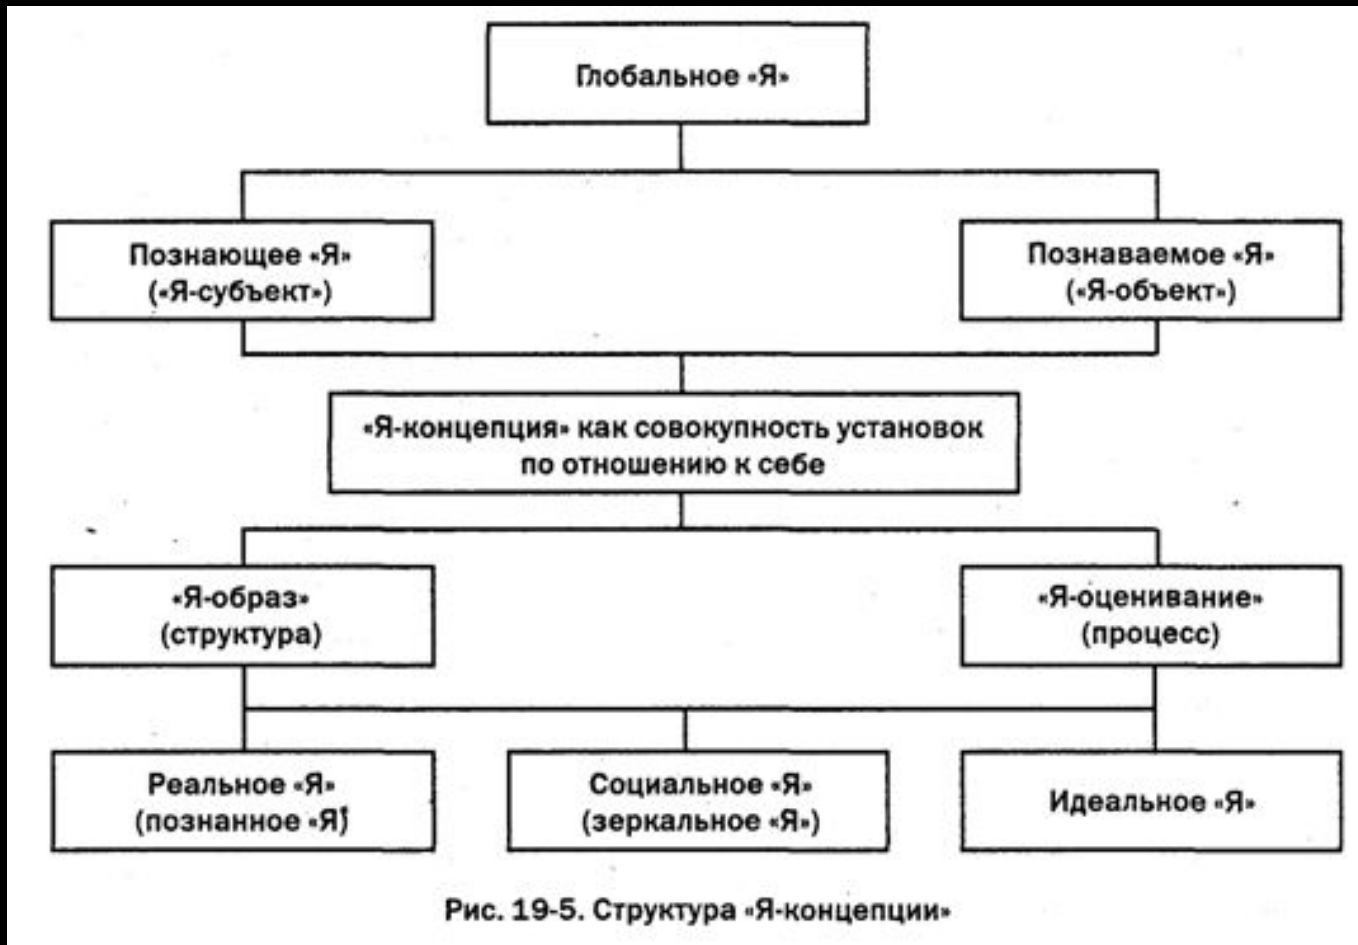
Глобальное «Я»

Познающее «Я»
(«Я-субъект»)

Познаваемое «Я»
(«Я-объект»)

«Я-концепция» как совокупность установок по отношению к себе

«Я-образ»
(структура)

«Я-оценивание»
(процесс)

Реальное «Я»
(познанное «Я»)

Социальное «Я»
(зеркальное «Я»)

Идеальное «Я»

Рис. 19-5. Структура «Я-концепции»